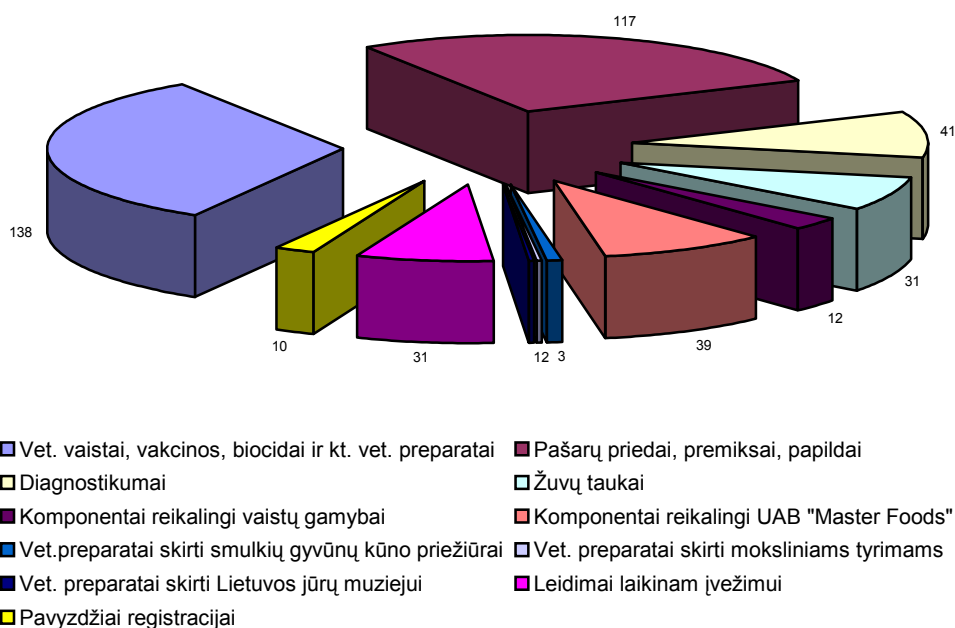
117

41

138

31

12

10

31

1 2 3

39

Vet. vaistai, vakcinos, biocidai ir kt. vet. preparatai
Pašarų priedai, premiksai, papildai
Diagnostikumai
Žuvų taukai
Komponentai reikalingi vaistų gamybai
Komponentai reikalingi UAB "Master Foods"
Vet.preparatai skirti smulkių gyvūnų kūno priežiūrai
Vet. preparatai skirti moksliniams tyrimams
Vet. preparatai skirti Lietuvos jūrų muziejui
Leidimai laikinam įvežimui
Pavyzdžiai registracijai